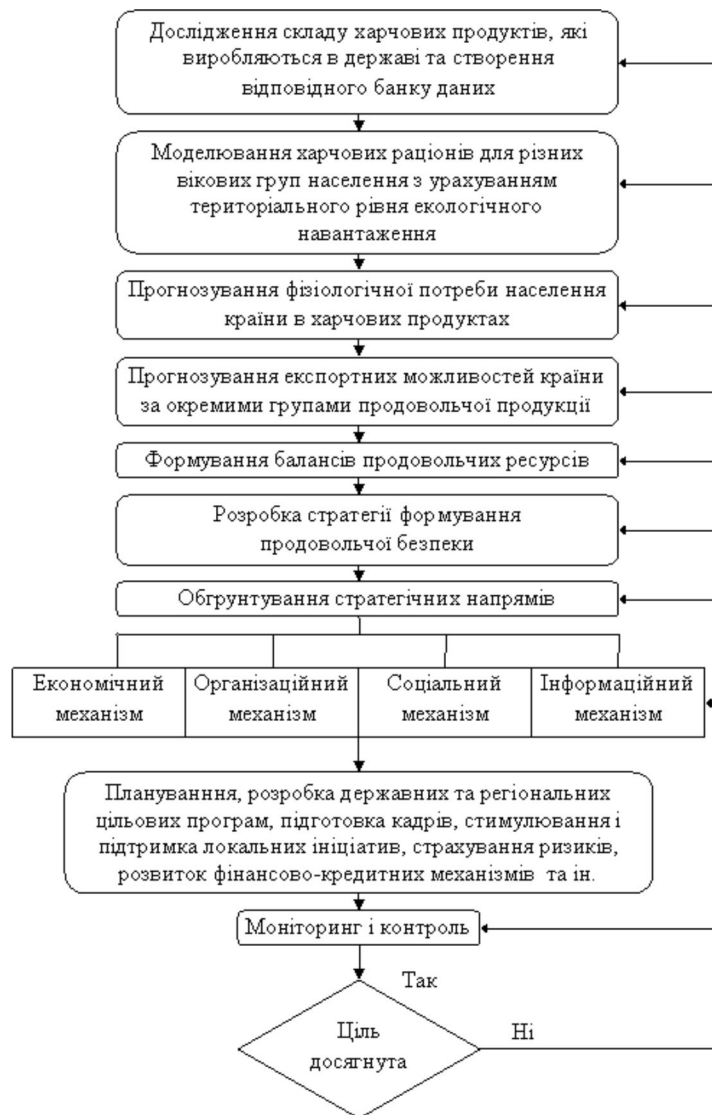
Дослідження складу харчових продуктів, які виробляються в державі та створення відповідного банку даних

Моделювання харчових раціонів для різних вікових груп населення з урахуванням територіального рівня екологічного навантаження

Прогнозування фізіологічної потреби населення країни в харчових продуктах

Прогнозування експортних можливостей країни за окремими групами продовольчої продукції

Формування балансів продовольчих ресурсів

Розробка стратегії формування продовольчої безпеки

Обгрунтування стратегічних напрямів

Економічний механізм

Організаційний механізм

Соціальний механізм

Інформаційний механізм

Планування, розробка державних та регіональних цільових програм, підготовка кадрів, стимулювання і підтримка локальних ініціатив, страхування ризиків, розвиток фінансово-кредитних механізмів та ін.

Моніторинг і контроль

Так

Ціль досягнута

Ні